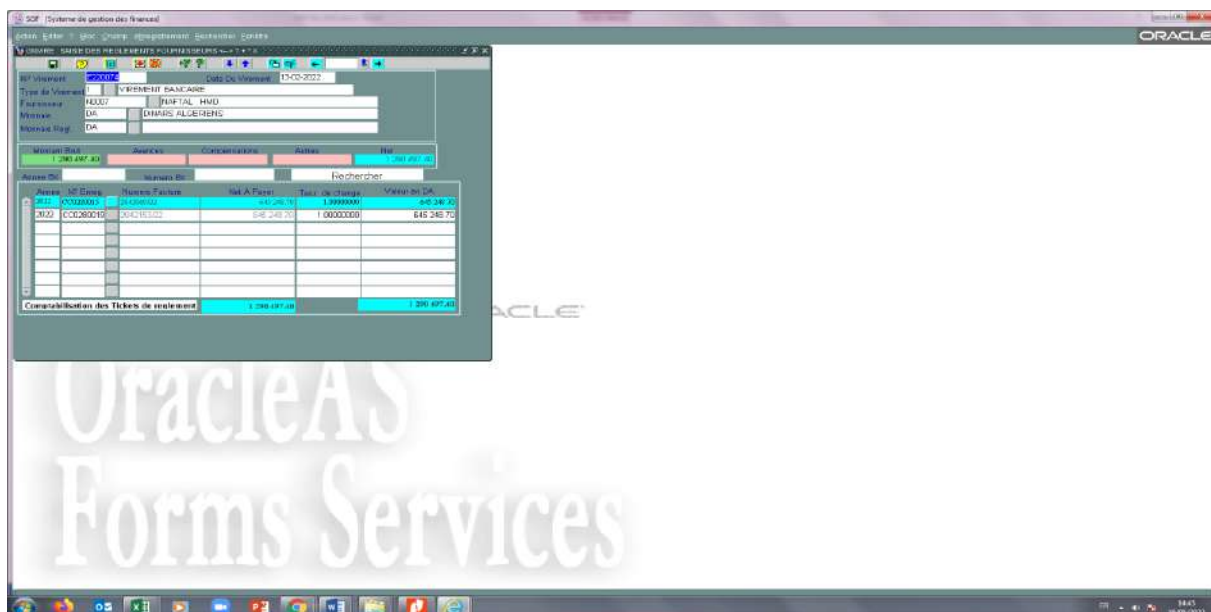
SGF [Systeme de gestion des finances]

Action Editer Bloc Champ Enregistrement Rechercher Fenêtre

ORACLE

SAISIE DES REGLEMENTS FOURNISSEURS

N° Virement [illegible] Date De Virement 17-02-2022

Type de Virement 1 VIREMENT BANCAIRE

Fournisseur N0007 NAFTAL HMD

Monnaie DA DINARS ALGERIENS

Monnaie Regl DA

| Montant Regl | Avances | Compensations | Autres | Net |
|---|---|---|---|---|
| 1 290 497.40 | | | | 1 290 497.40 |

Annee Bc Numero Bc Rechercher

| Annee | N° Enreg | | Numero Facture | Net A Payer | Taux de change | Valeur en DA |
|---|---|---|---|---|---|---|
| 2022 | CC0280018 | | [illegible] | 645 248.70 | 1.00000000 | 645 248.70 |
| 2022 | CC0280019 | | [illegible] | 645 248.70 | 1.00000000 | 645 248.70 |

Comptabilisation des Tickets de reglement 1 290 497.40 1 290 497.40

ORACLE

OracleAS Forms Services